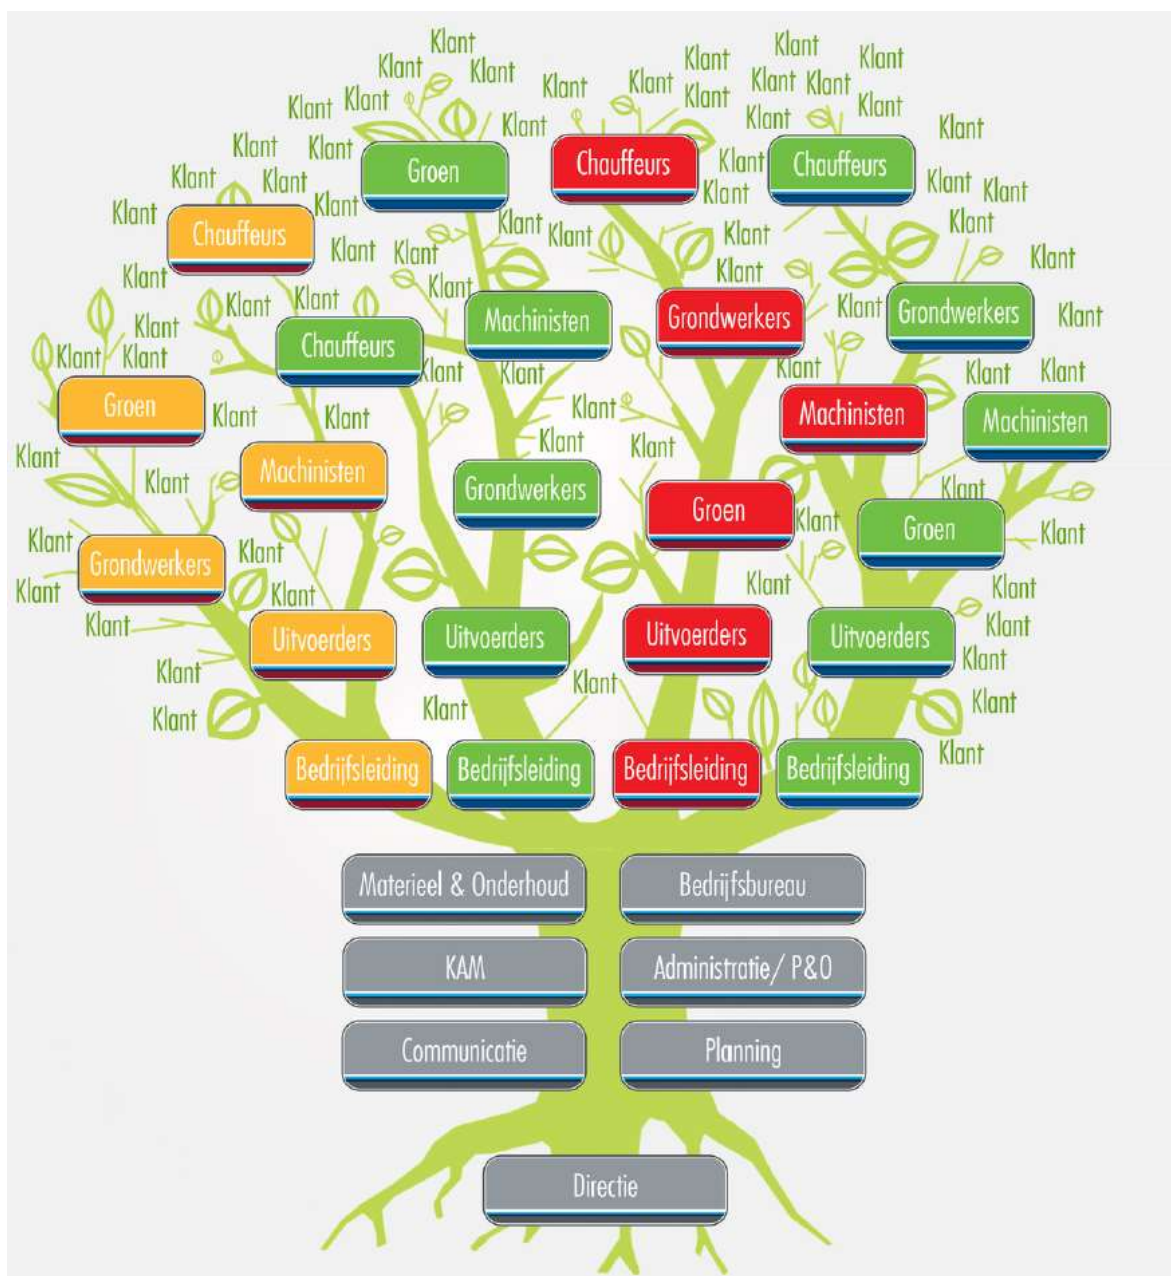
Klant Klant Klant Klant Klant Klant Klant Klant Klant Klant Klant Klant Klant Klant Klant Klant Klant

Groen

Chauffeurs

Chauffeurs

Klant Klant Klant Klant Klant Klant Klant Klant Klant Klant Klant Klant Klant Klant Klant

Chauffeurs

Klant Klant Klant Klant Klant Klant Klant Klant Klant

Machinisten

Grondwerkers

Grondwerkers

Chauffeurs

Klant Klant Klant Klant Klant Klant Klant Klant Klant Klant

Groen

Machinisten

Machinisten

Klant Klant Klant Klant Klant Klant

Machinisten

Grondwerkers

Groen

Groen

Klant Klant Klant Klant Klant Klant Klant

Grondwerkers

Klant Klant Klant Klant Klant Klant

Uitvoerders

Uitvoerders

Uitvoerders

Uitvoerders

Klant Klant Klant Klant Klant Klant Klant Klant

Bedrijfsleiding

Bedrijfsleiding

Bedrijfsleiding

Bedrijfsleiding

Materieel & Onderhoud

Bedrijfsbureau

KAM

Administratie / P&O

Communicatie

Planning

Directie